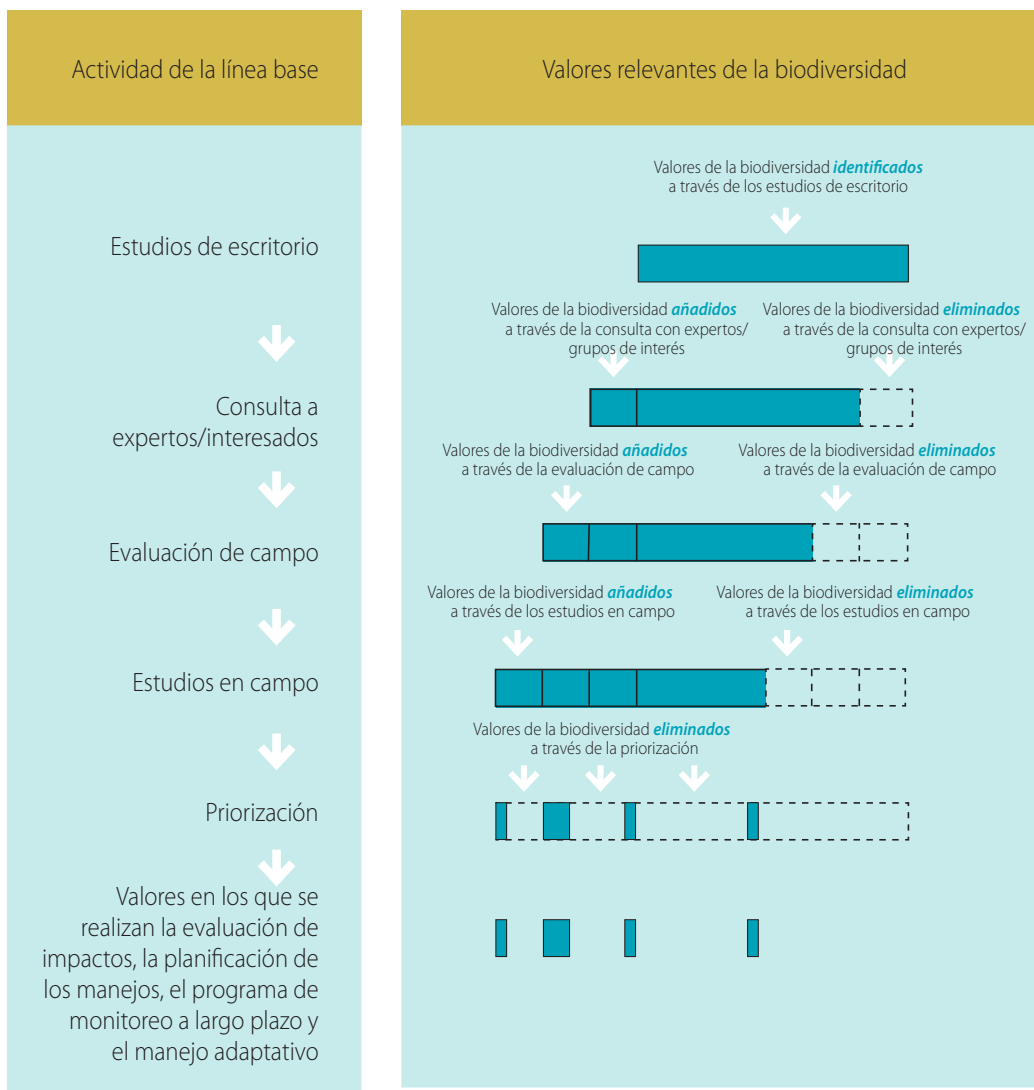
Actividad de la línea base

Estudios de escritorio

Consulta a expertos/interesados

Evaluación de campo

Estudios en campo

Priorización

Valores en los que se realizan la evaluación de impactos, la planificación de los manejos, el programa de monitoreo a largo plazo y el manejo adaptativo

Valores relevantes de la biodiversidad

Valores de la biodiversidad ***identificados*** a través de los estudios de escritorio

Valores de la biodiversidad ***añadidos*** a través de la consulta con expertos/ grupos de interés

Valores de la biodiversidad ***eliminados*** a través de la consulta con expertos/ grupos de interés

Valores de la biodiversidad ***añadidos*** a través de la evaluación de campo

Valores de la biodiversidad ***eliminados*** a través de la evaluación de campo

Valores de la biodiversidad ***añadidos*** a través de los estudios en campo

Valores de la biodiversidad ***eliminados*** a través de los estudios en campo

Valores de la biodiversidad ***eliminados*** a través de la priorización